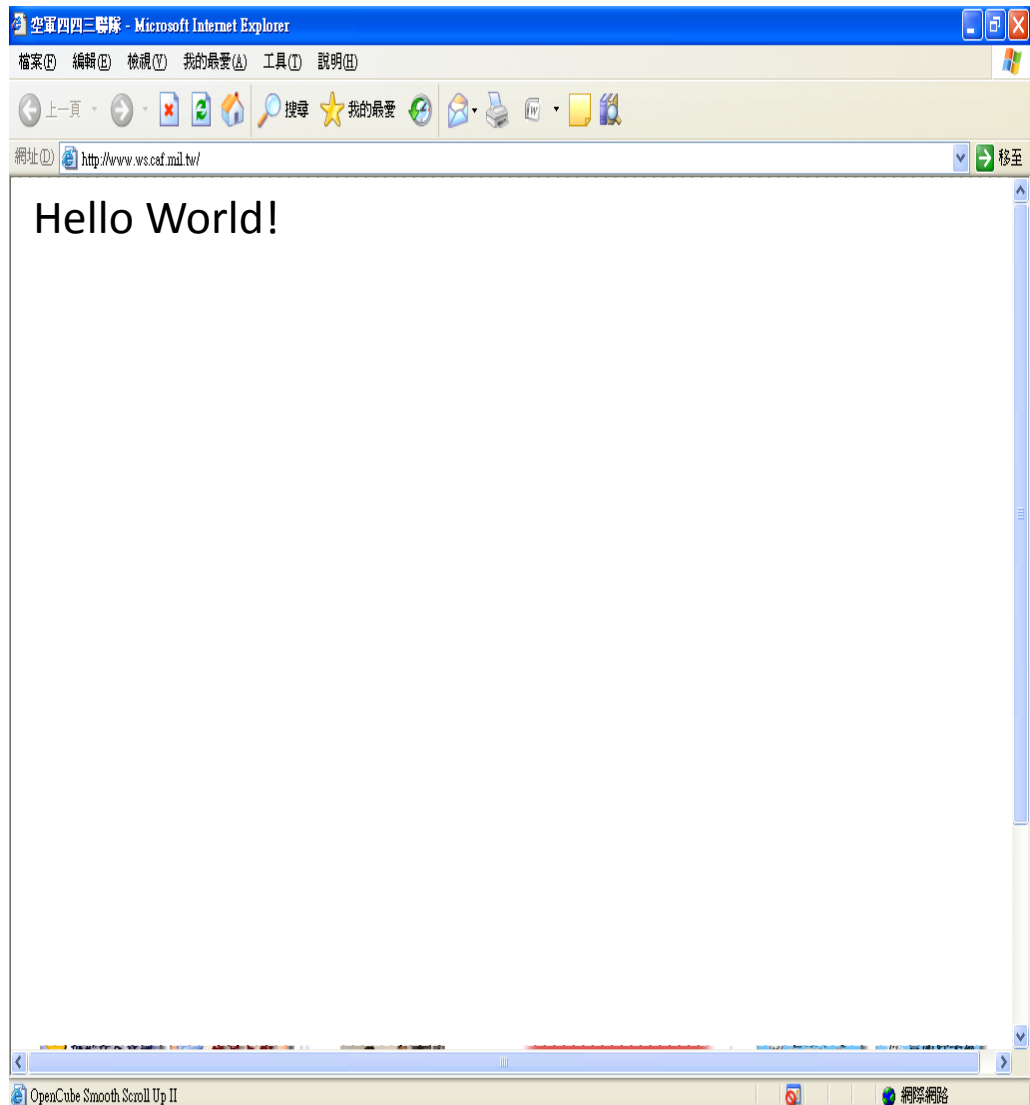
空軍四四三聯隊 - Microsoft Internet Explorer

檔案(F) 編輯(E) 檢視(V) 我的最愛(A) 工具(T) 說明(H)

上一頁 搜尋 我的最愛

網址(D) http://www.ws.caf.mil.tw/ 移至

Hello World!

OpenCube Smooth Scroll Up II 網際網路